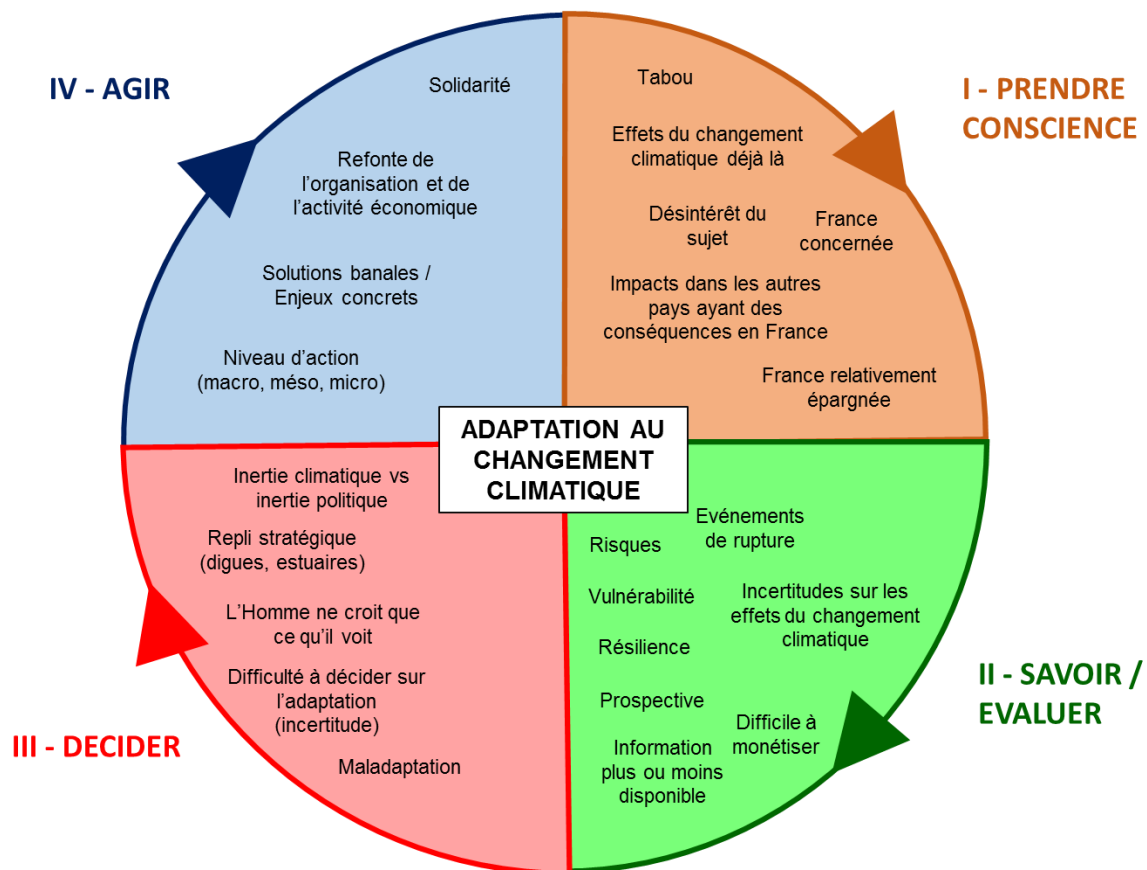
ADAPTATION AU CHANGEMENT CLIMATIQUE

I - PRENDRE CONSCIENCE

Tabou

Effets du changement climatique déjà là

Désintérêt du sujet

France concernée

Impacts dans les autres pays ayant des conséquences en France

France relativement épargnée

II - SAVOIR / EVALUER

Risques

Evénements de rupture

Vulnérabilité

Incertitudes sur les effets du changement climatique

Résilience

Prospective

Difficile à monétiser

Information plus ou moins disponible

III - DECIDER

Inertie climatique vs inertie politique

Repli stratégique (digues, estuaires)

L'Homme ne croit que ce qu'il voit

Difficulté à décider sur l'adaptation (incertitude)

Maladaptation

IV - AGIR

Solidarité

Refonte de l'organisation et de l'activité économique

Solutions banales / Enjeux concrets

Niveau d'action (macro, méso, micro)